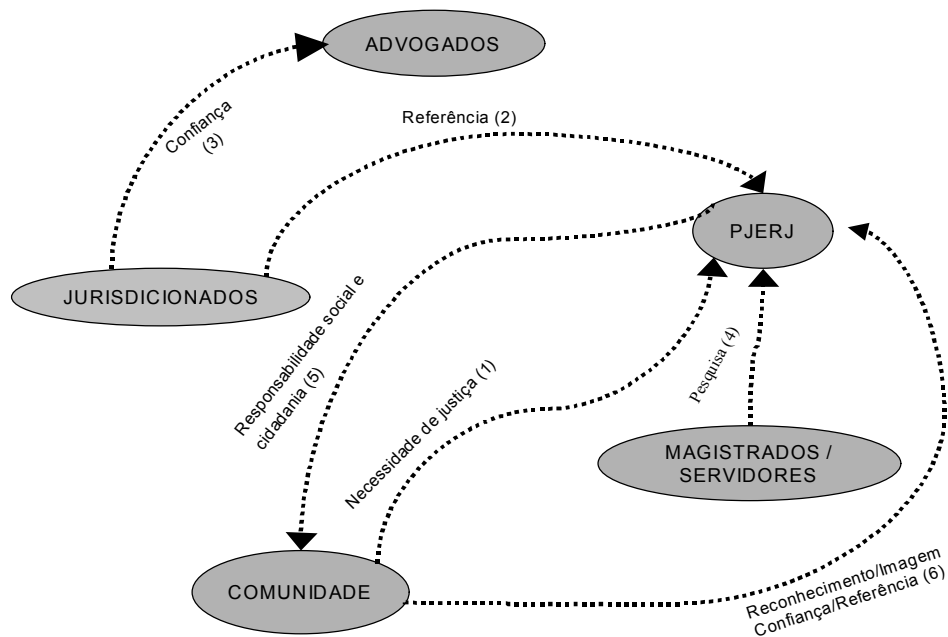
ADVOGADOS

Confiança (3)

Referência (2)

PJERJ

JURISDICIONADOS

Responsabilidade social e cidadania (5)

Necessidade de justiça (1)

Pesquisa (4)

MAGISTRADOS / SERVIDORES

COMUNIDADE

Reconhecimento/Imagem Confiança/Referência (6)